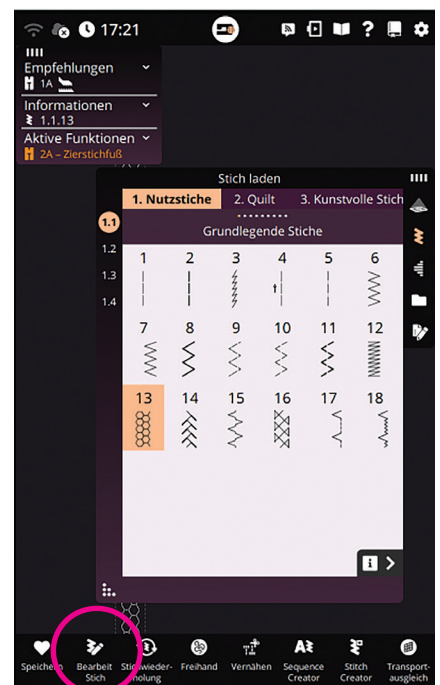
17:21

Empfehlungen
1A
Informationen
1.1.13
Aktive Funktionen
2A – Zierstichfuß

Stich laden
1. Nutzstiche
2. Quilt
3. Kunstvolle Stich

Grundlegende Stiche

1.1
1.2
1.3
1.4

| 1 | 2 | 3 | 4 | 5 | 6 |
|---|---|---|---|---|---|
| 7 | 8 | 9 | 10 | 11 | 12 |
| 13 | 14 | 15 | 16 | 17 | 18 |

Speichern
Bearbeit Stich
Stichwiederholung
Freihand
Vernähen
Sequence Creator
Stitch Creator
Transportausgleich